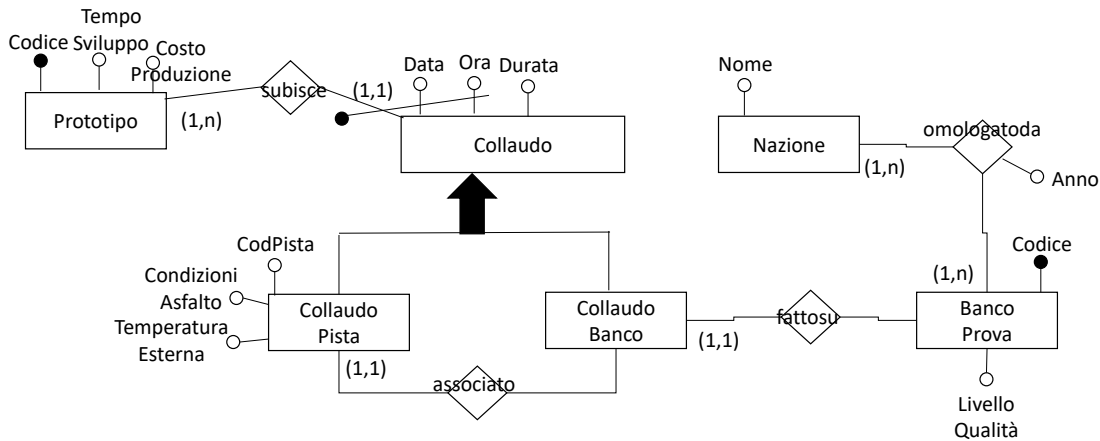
Tempo
Codice Sviluppo
Costo
Produzione

Prototipo

(1,n)

subisce

(1,1)

Data
Ora
Durata

Collaudo

Nome

Nazione

(1,n)

omologatoda

Anno

CodPista

Condizioni
Asfalto

Temperatura
Esterna

Collaudo
Pista

(1,1)

associato

Collaudo
Banco

(1,1)

fattosu

(1,n)

Codice

Banco
Prova

Livello
Qualità